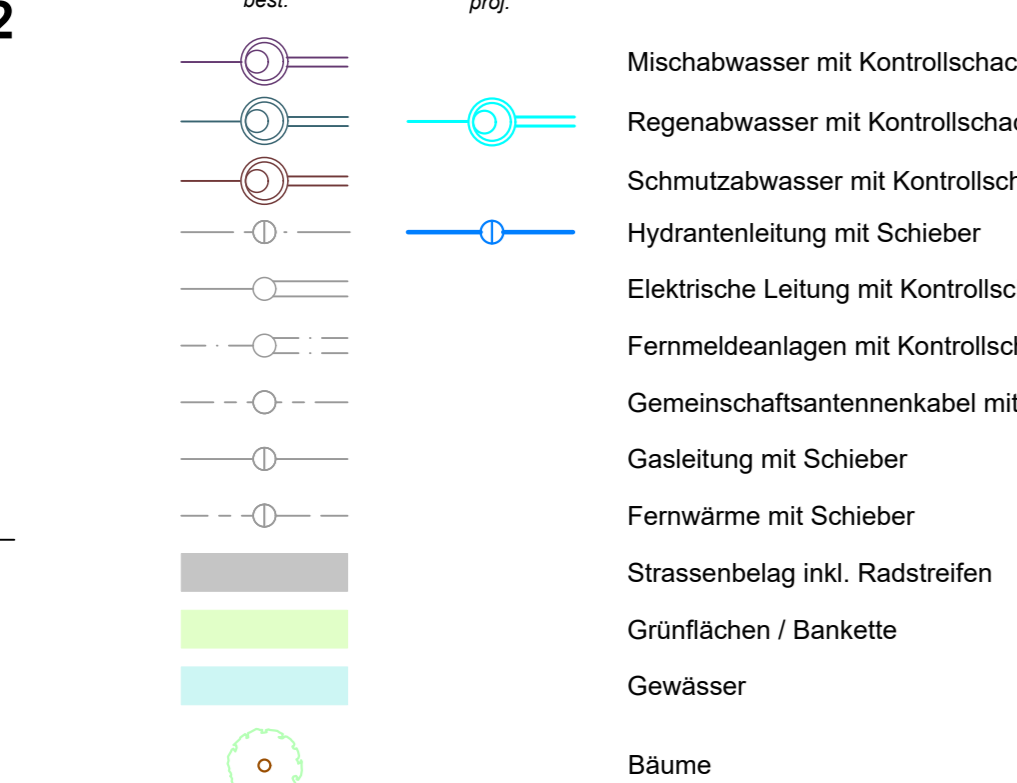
2

best.

proj.

Mischabwasser mit Kontrollschac

Regenabwasser mit Kontrollschac

Schmutzabwasser mit Kontrollsch

Hydrantenleitung mit Schieber

Elektrische Leitung mit Kontrollsc

Fernmeldeanlagen mit Kontrollsch

Gemeinschaftsantennenkabel mit

Gasleitung mit Schieber

Fernwärme mit Schieber

Strassenbelag inkl. Radstreifen

Grünflächen / Bankette

Gewässer

Bäume